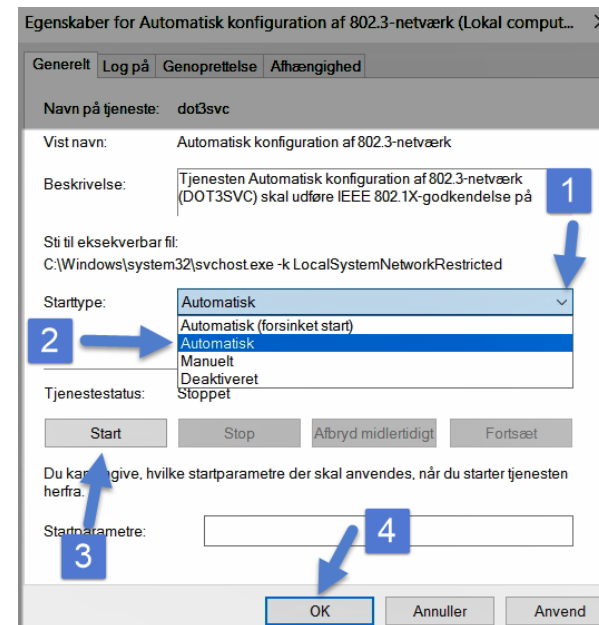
Egenskaber for Automatisk konfiguration af 802.3-netværk (Lokal comput...

Generelt | Log på | Genoprettelse | Afhængighed

Navn på tjeneste: dot3svc

Vist navn: Automatisk konfiguration af 802.3-netværk

Beskrivelse: Tjenesten Automatisk konfiguration af 802.3-netværk (DOT3SVC) skal udføre IEEE 802.1X-godkendelse på

1

Sti til eksekverbar fil:
C:\Windows\system32\svchost.exe -k LocalSystemNetworkRestricted

Starttype: Automatisk

Automatisk (forsinket start)
Automatisk
Manuelt
Deaktiveret

2

Tjenestestatus: Stoppet

Start | Stop | Afbryd midlertidigt | Fortsæt

Du kan angive, hvilke startparametre der skal anvendes, når du starter tjenesten herfra.

Startparametre:

3

4

OK | Annuller | Anvend